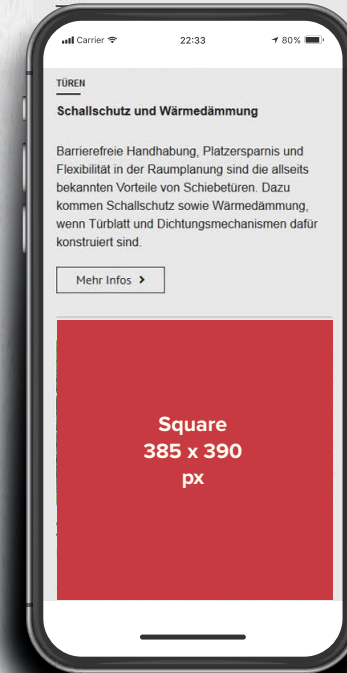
Carrier 22:33 80%

TÜREN

Schallschutz und Wärmedämmung

Barrierefreie Handhabung, Platzersparnis und Flexibilität in der Raumplanung sind die allseits bekannten Vorteile von Schiebetüren. Dazu kommen Schallschutz sowie Wärmedämmung, wenn Türblatt und Dichtungsmechanismen dafür konstruiert sind.

Mehr Infos >

Square
385 x 390
px